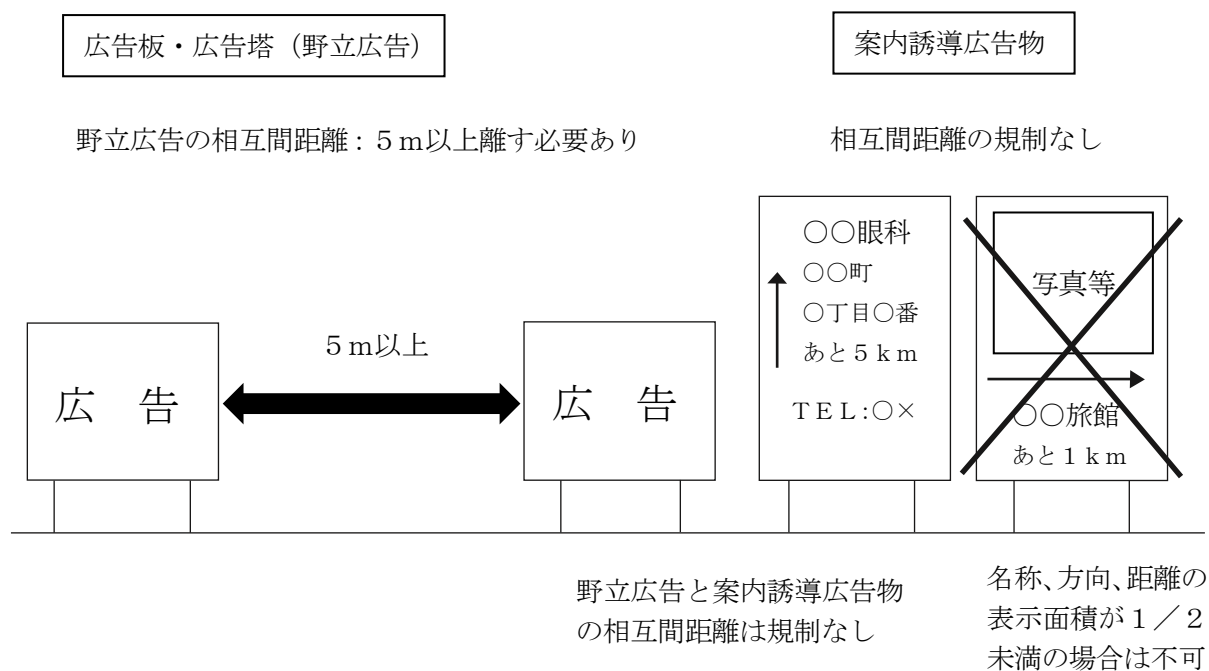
広告板・広告塔（野立広告）

案内誘導広告物

野立広告の相互間距離：５ｍ以上離す必要あり

相互間距離の規制なし

広　告

５ｍ以上

広　告

○○眼科
○○町
○丁目○番
あと５ｋｍ
ＴＥＬ:○×

写真等
○○旅館
あと１ｋｍ

野立広告と案内誘導広告物の相互間距離は規制なし

名称、方向、距離の表示面積が１／２未満の場合は不可